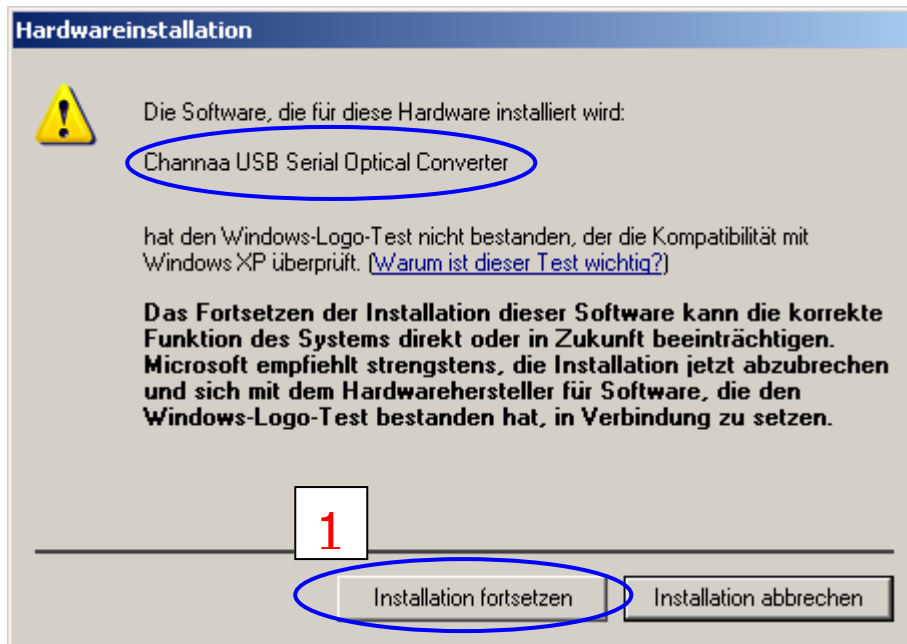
Hardwareinstallation

Die Software, die für diese Hardware installiert wird:

Channaa USB Serial Optical Converter

hat den Windows-Logo-Test nicht bestanden, der die Kompatibilität mit Windows XP überprüft. (Warum ist dieser Test wichtig?)

Das Fortsetzen der Installation dieser Software kann die korrekte Funktion des Systems direkt oder in Zukunft beeinträchtigen. Microsoft empfiehlt strengstens, die Installation jetzt abzubrechen und sich mit dem Hardwarehersteller für Software, die den Windows-Logo-Test bestanden hat, in Verbindung zu setzen.

1

Installation fortsetzen

Installation abbrechen